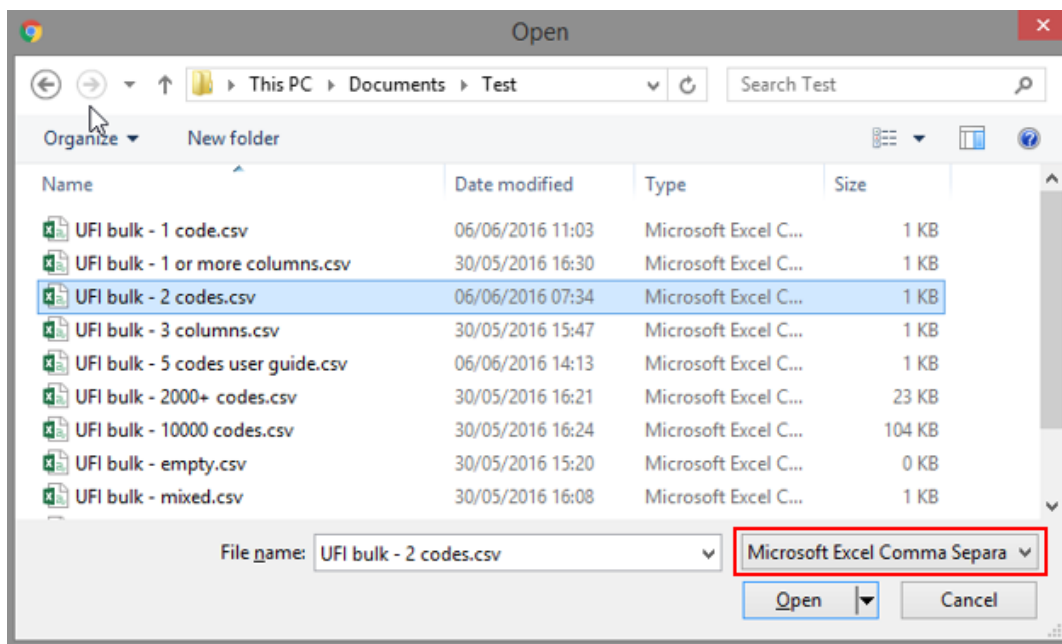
Open

This PC ▸ Documents ▸ Test

Search Test

Organize ▾ New folder

| Name | Date modified | Type | Size |
|---|---|---|---|
| UFI bulk - 1 code.csv | 06/06/2016 11:03 | Microsoft Excel C... | 1 KB |
| UFI bulk - 1 or more columns.csv | 30/05/2016 16:30 | Microsoft Excel C... | 1 KB |
| UFI bulk - 2 codes.csv | 06/06/2016 07:34 | Microsoft Excel C... | 1 KB |
| UFI bulk - 3 columns.csv | 30/05/2016 15:47 | Microsoft Excel C... | 1 KB |
| UFI bulk - 5 codes user guide.csv | 06/06/2016 14:13 | Microsoft Excel C... | 1 KB |
| UFI bulk - 2000+ codes.csv | 30/05/2016 16:21 | Microsoft Excel C... | 23 KB |
| UFI bulk - 10000 codes.csv | 30/05/2016 16:24 | Microsoft Excel C... | 104 KB |
| UFI bulk - empty.csv | 30/05/2016 15:20 | Microsoft Excel C... | 0 KB |
| UFI bulk - mixed.csv | 30/05/2016 16:08 | Microsoft Excel C... | 1 KB |

File name: UFI bulk - 2 codes.csv

Microsoft Excel Comma Separa

Open

Cancel